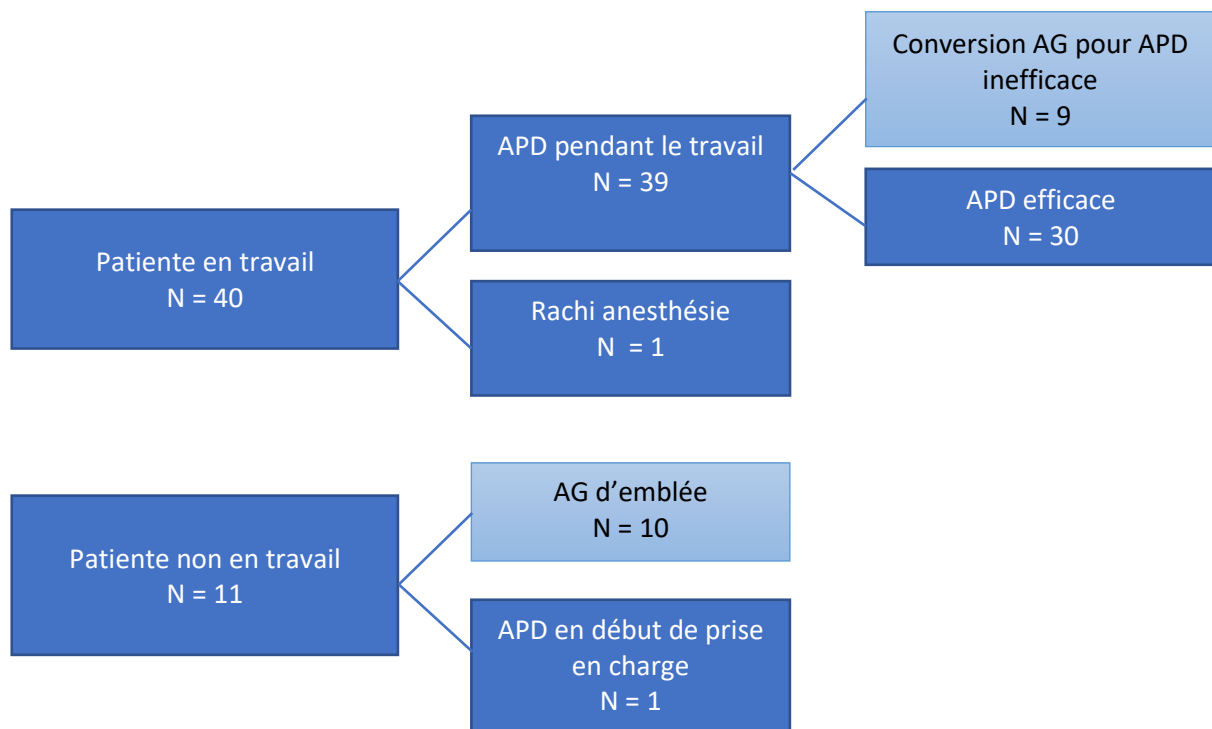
Conversion AG pour APD inefficace
N = 9

APD pendant le travail
N = 39

APD efficace
N = 30

Patiente en travail
N = 40

Rachi anesthésie
N = 1

AG d'emblée
N = 10

Patiente non en travail
N = 11

APD en début de prise en charge
N = 1